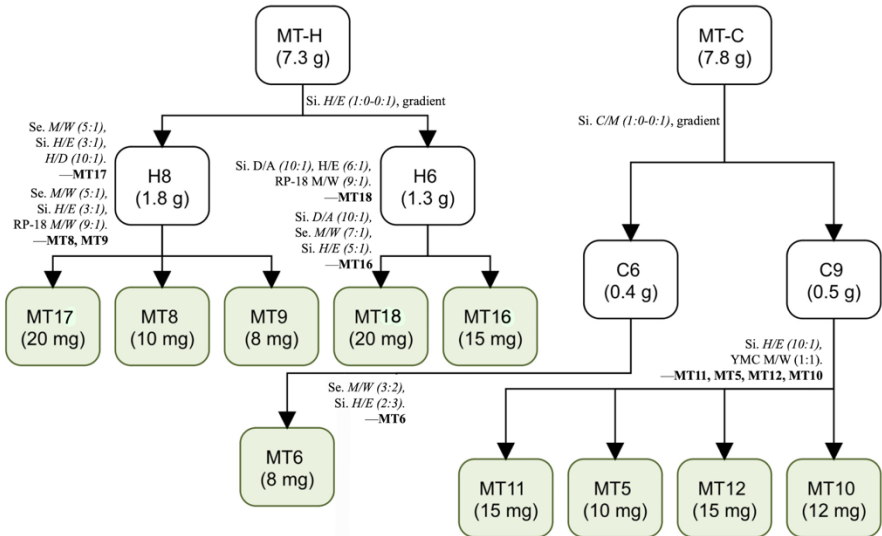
MT-H
(7.3 g)

Si. H/E (1:0-0:1), gradient

Se. M/W (5:1), Si. H/E (3:1), H/D (10:1). —MT17
Se. M/W (5:1), Si. H/E (3:1), RP-18 M/W (9:1). —MT8, MT9

H8
(1.8 g)

Si. D/A (10:1), H/E (6:1), RP-18 M/W (9:1). —MT18
Si. D/A (10:1), Se. M/W (7:1), Si. H/E (5:1). —MT16

H6
(1.3 g)

MT17
(20 mg)

MT8
(10 mg)

MT9
(8 mg)

MT18
(20 mg)

MT16
(15 mg)

MT-C
(7.8 g)

Si. C/M (1:0-0:1), gradient

C6
(0.4 g)

C9
(0.5 g)

Si. H/E (10:1), YMC M/W (1:1). —MT11, MT5, MT12, MT10

Se. M/W (3:2), Si. H/E (2:3). —MT6

MT6
(8 mg)

MT11
(15 mg)

MT5
(10 mg)

MT12
(15 mg)

MT10
(12 mg)